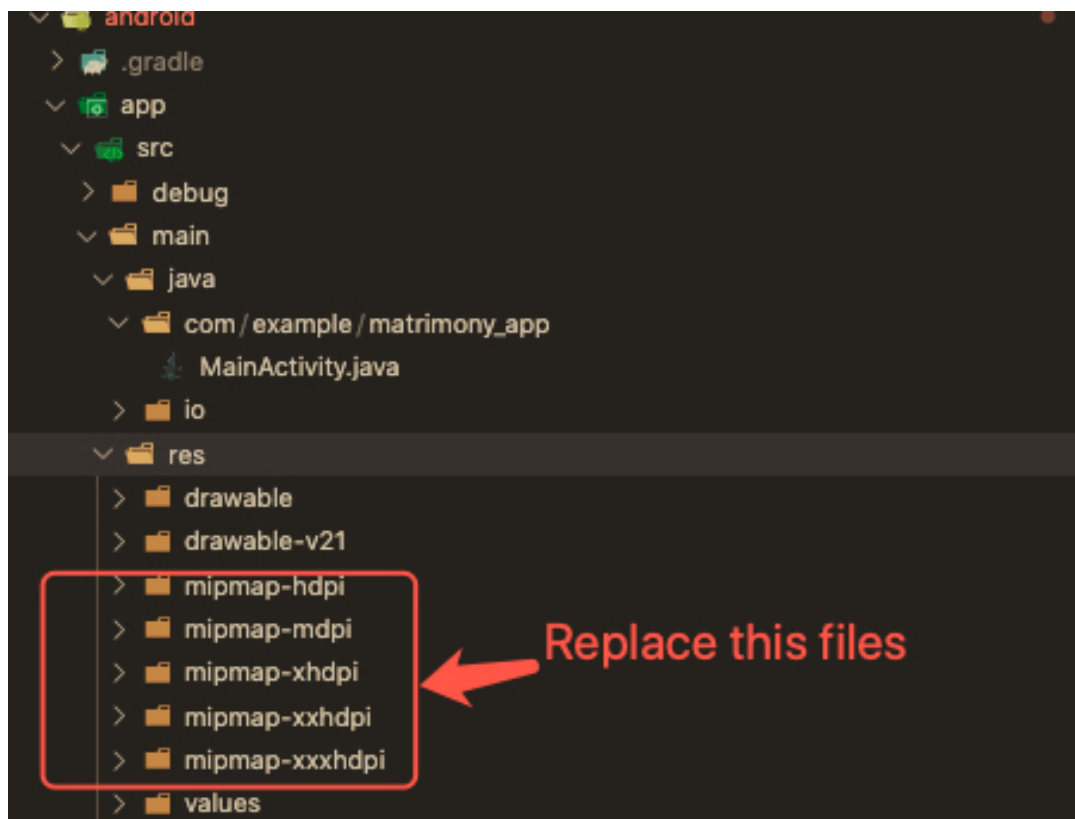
android
.gradle
app
src
debug
main
java
com / example / matrimony_app
MainActivity.java
io
res
drawable
drawable-v21
mipmap-hdpi
mipmap-mdpi
mipmap-xhdpi
mipmap-xxhdpi
mipmap-xxxhdpi
values

Replace this files